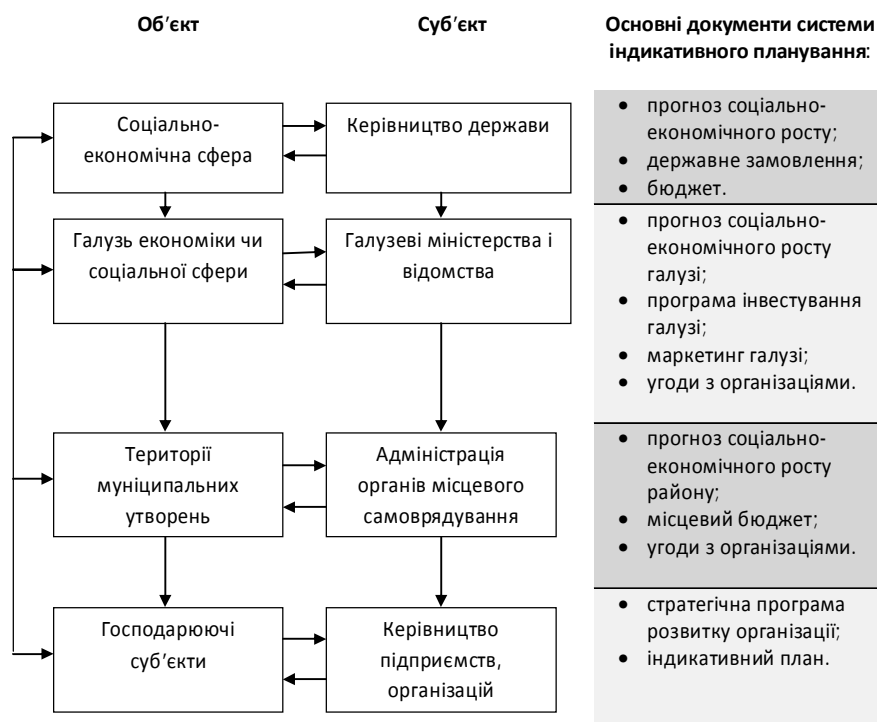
Об′єкт

Суб′єкт

Основні документи системи індикативного планування:

Соціально-економічна сфера

Керівництво держави

• прогноз соціально-економічного росту;
• державне замовлення;
• бюджет.

Галузь економіки чи соціальної сфери

Галузеві міністерства і відомства

• прогноз соціально-економічного росту галузі;
• програма інвестування галузі;
• маркетинг галузі;
• угоди з організаціями.

Території муніципальних утворень

Адміністрація органів місцевого самоврядування

• прогноз соціально-економічного росту району;
• місцевий бюджет;
• угоди з організаціями.

Господарюючі суб′єкти

Керівництво підприємств, організацій

• стратегічна програма розвитку організації;
• індикативний план.